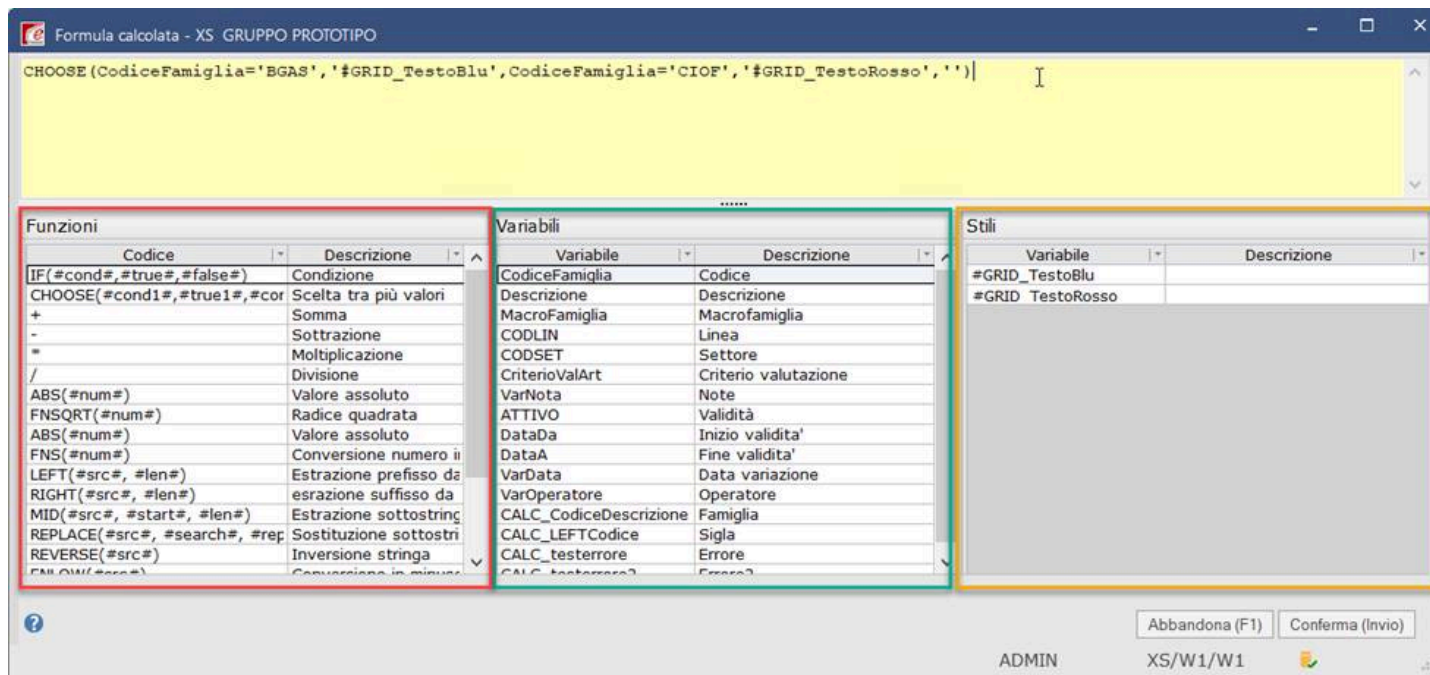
Formula calcolata - XS GRUPPO PROTOTIPO

CHOOSE(CodiceFamiglia='BGAS','#GRID_TestoBlu',CodiceFamiglia='CIOF','#GRID_TestoRosso','')

Funzioni

| Codice | Descrizione |
|---|---|
| IF(#cond#,#true#,#false#) | Condizione |
| CHOOSE(#cond1#,#true1#,#cor | Scelta tra più valori |
| + | Somma |
| - | Sottrazione |
| * | Moltiplicazione |
| / | Divisione |
| ABS(#num#) | Valore assoluto |
| FNSQRT(#num#) | Radice quadrata |
| ABS(#num#) | Valore assoluto |
| FNS(#num#) | Conversione numero i |
| LEFT(#src#, #len#) | Estrazione prefisso da |
| RIGHT(#src#, #len#) | esrazione suffisso da |
| MID(#src#, #start#, #len#) | Estrazione sottostrinc |
| REPLACE(#src#, #search#, #rep | Sostituzione sottostri |
| REVERSE(#src#) | Inversione stringa |
| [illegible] | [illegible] |

Variabili

| Variabile | Descrizione |
|---|---|
| CodiceFamiglia | Codice |
| Descrizione | Descrizione |
| MacroFamiglia | Macrofamiglia |
| CODLIN | Linea |
| CODSET | Settore |
| CriterioValArt | Criterio valutazione |
| VarNota | Note |
| ATTIVO | Validità |
| DataDa | Inizio validita' |
| DataA | Fine validita' |
| VarData | Data variazione |
| VarOperatore | Operatore |
| CALC_CodiceDescrizione | Famiglia |
| CALC_LEFTCodice | Sigla |
| CALC_testerrore | Errore |
| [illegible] | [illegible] |

Stili

| Variabile | Descrizione |
|---|---|
| #GRID_TestoBlu | |
| #GRID_TestoRosso | |

Abbandona (F1) Conferma (Invio)

ADMIN XS/W1/W1